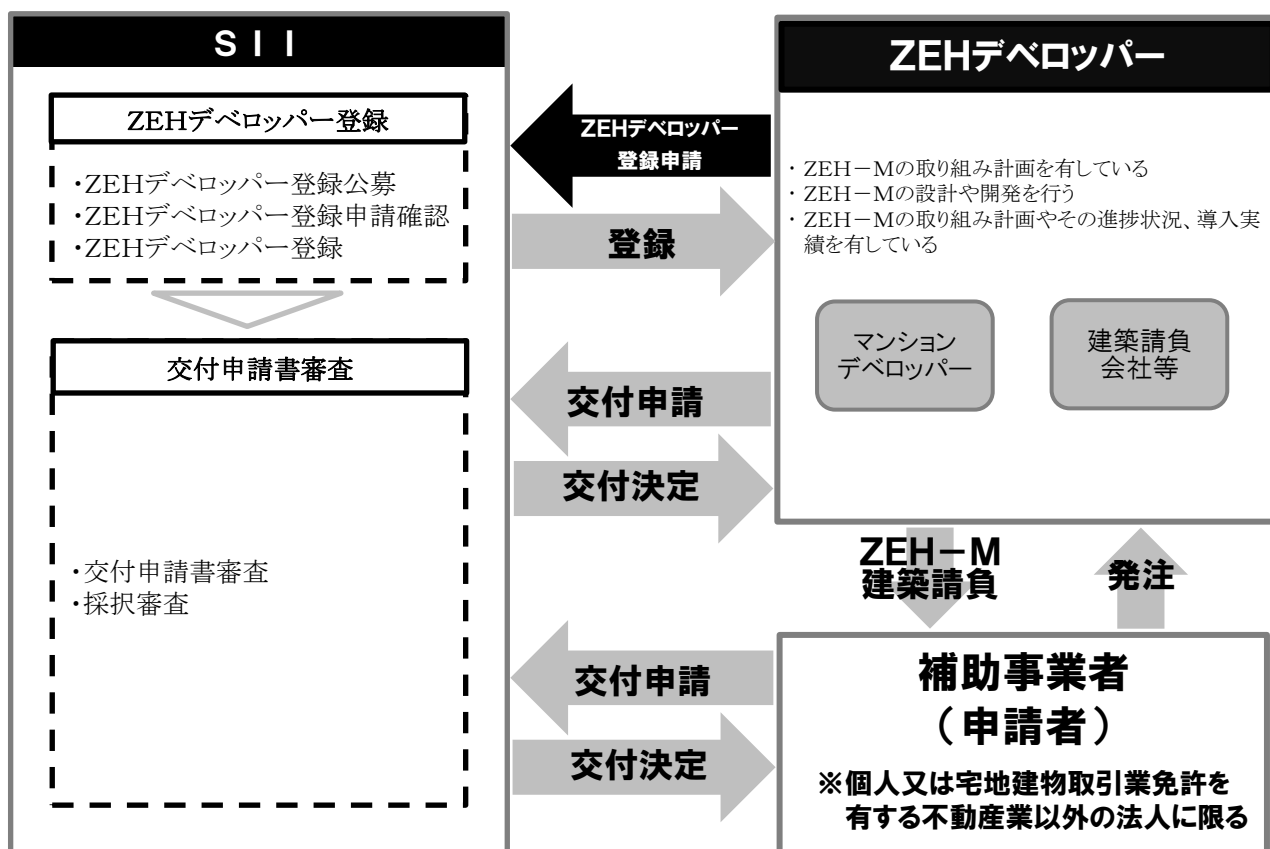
S I I

ZEHデベロッパー登録

・ZEHデベロッパー登録公募
・ZEHデベロッパー登録申請確認
・ZEHデベロッパー登録

交付申請書審査

・交付申請書審査
・採択審査

ZEHデベロッパー登録申請

登録

交付申請

交付決定

交付申請

交付決定

ZEHデベロッパー

・ZEH－Mの取り組み計画を有している
・ZEH－Mの設計や開発を行う
・ZEH－Mの取り組み計画やその進捗状況、導入実績を有している

マンションデベロッパー

建築請負会社等

ZEH－M 建築請負

発注

補助事業者
（申請者）

※個人又は宅地建物取引業免許を有する不動産業以外の法人に限る